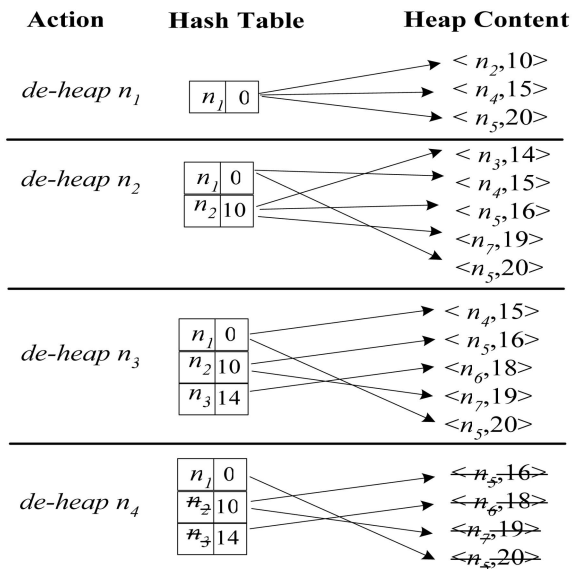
| Action | Hash Table | Heap Content |
|---|---|---|
| *de-heap $n_1$* | $n_1$ \| 0 | $<n_2,10>$<br>$<n_4,15>$<br>$<n_5,20>$ |
| *de-heap $n_2$* | $n_1$ \| 0<br>$n_2$ \| 10 | $<n_3,14>$<br>$<n_4,15>$<br>$<n_5,16>$<br>$<n_7,19>$<br>$<n_5,20>$ |
| *de-heap $n_3$* | $n_1$ \| 0<br>$n_2$ \| 10<br>$n_3$ \| 14 | $<n_4,15>$<br>$<n_5,16>$<br>$<n_6,18>$<br>$<n_7,19>$<br>$<n_5,20>$ |
| *de-heap $n_4$* | $n_1$ \| 0<br>~~$n_2$~~ \| 10<br>~~$n_3$~~ \| 14 | ~~$<n_5,16>$~~<br>~~$<n_6,18>$~~<br>~~$<n_7,19>$~~<br>~~$<n_5,20>$~~ |